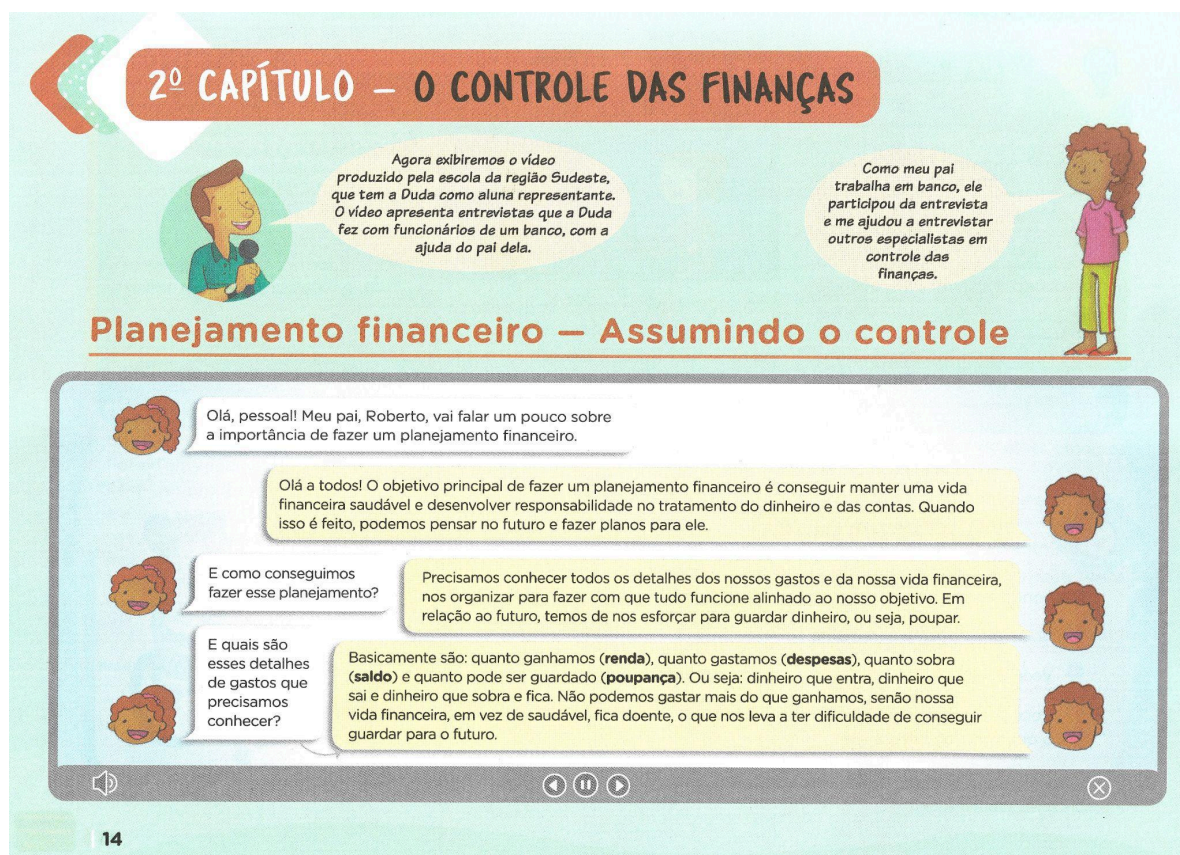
2º CAPÍTULO – O CONTROLE DAS FINANÇAS

Agora exibiremos o vídeo produzido pela escola da região Sudeste, que tem a Duda como aluna representante. O vídeo apresenta entrevistas que a Duda fez com funcionários de um banco, com a ajuda do pai dela.

Como meu pai trabalha em banco, ele participou da entrevista e me ajudou a entrevistar outros especialistas em controle das finanças.

Planejamento financeiro – Assumindo o controle

Olá, pessoal! Meu pai, Roberto, vai falar um pouco sobre a importância de fazer um planejamento financeiro.

Olá a todos! O objetivo principal de fazer um planejamento financeiro é conseguir manter uma vida financeira saudável e desenvolver responsabilidade no tratamento do dinheiro e das contas. Quando isso é feito, podemos pensar no futuro e fazer planos para ele.

E como conseguimos fazer esse planejamento?

Precisamos conhecer todos os detalhes dos nossos gastos e da nossa vida financeira, nos organizar para fazer com que tudo funcione alinhado ao nosso objetivo. Em relação ao futuro, temos de nos esforçar para guardar dinheiro, ou seja, poupar.

E quais são esses detalhes de gastos que precisamos conhecer?

Basicamente são: quanto ganhamos (**renda**), quanto gastamos (**despesas**), quanto sobra (**saldo**) e quanto pode ser guardado (**poupança**). Ou seja: dinheiro que entra, dinheiro que sai e dinheiro que sobra e fica. Não podemos gastar mais do que ganhamos, senão nossa vida financeira, em vez de saudável, fica doente, o que nos leva a ter dificuldade de conseguir guardar para o futuro.

14